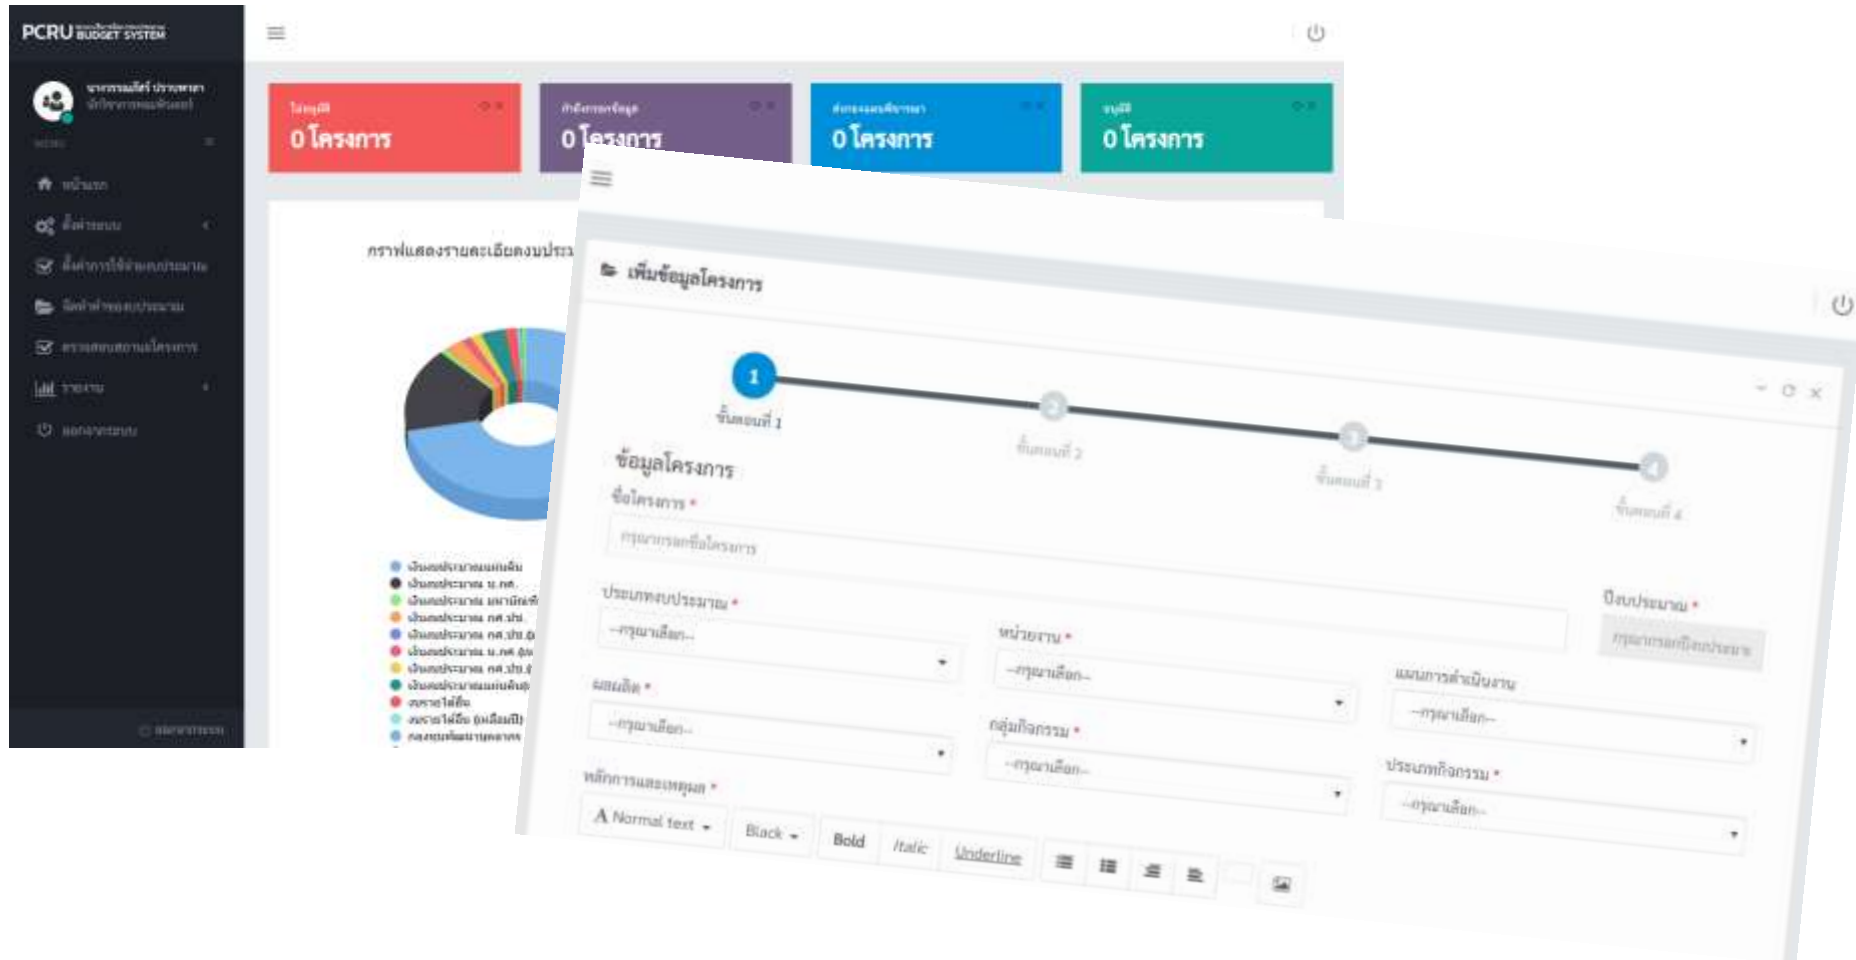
PCRU BUDGET SYSTEM

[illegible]
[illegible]

MENU

หน้าแรก
ตั้งค่าระบบ
ตั้งค่าการใช้จ่ายงบประมาณ
จัดทำคำขอบงบประมาณ
ตรวจสอบสถานะโครงการ
รายงาน
ออกจากระบบ

ออกจากระบบ

ไม่อนุมัติ
0 โครงการ

กำลังตรวจข้อมูล
0 โครงการ

ส่งกองนโยบายและแผน
0 โครงการ

อนุมัติ
0 โครงการ

กราฟแสดงรายละเอียดงบประ

เงินงบประมาณแผ่นดิน
เงินงบประมาณ บ.กศ.
เงินงบประมาณ มหาบัณฑิต
เงินงบประมาณ กศ.ปช.
เงินงบประมาณ กศ.ปบ.
เงินงบประมาณ บ.กศ.
เงินงบประมาณ กศ.ปบ.
เงินงบประมาณแผ่นดิน
รายได้อื่น
รายได้อื่น
กองทุนพัฒนาบุคลากร

เพิ่มข้อมูลโครงการ

1
ขั้นตอนที่ 1
ขั้นตอนที่ 2
ขั้นตอนที่ 3
ขั้นตอนที่ 4

ข้อมูลโครงการ
ชื่อโครงการ *
กรุณากรอกชื่อโครงการ

ประเภทงบประมาณ *
--กรุณาเลือก--

ปีงบประมาณ *
กรุณากรอกปีงบประมาณ

หน่วยงาน *
--กรุณาเลือก--

แผนการดำเนินงาน
--กรุณาเลือก--

ผลผลิต *
--กรุณาเลือก--

กลุ่มกิจกรรม *
--กรุณาเลือก--

ประเภทกิจกรรม *
--กรุณาเลือก--

หลักการและเหตุผล *
A Normal text
Black
Bold
Italic
Underline